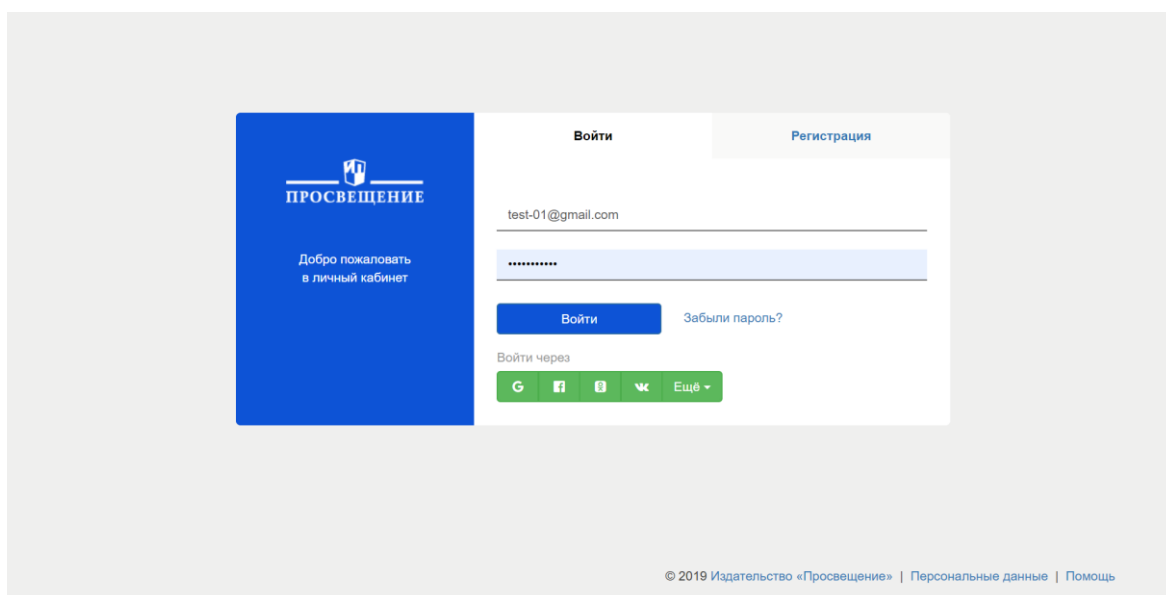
ПРОСВЕЩЕНИЕ

Добро пожаловать в личный кабинет

Войти

Регистрация

test-01@gmail.com

•••••••••••

Войти

Забыли пароль?

Войти через

G f в vk Ещё

© 2019 Издательство «Просвещение» | Персональные данные | Помощь